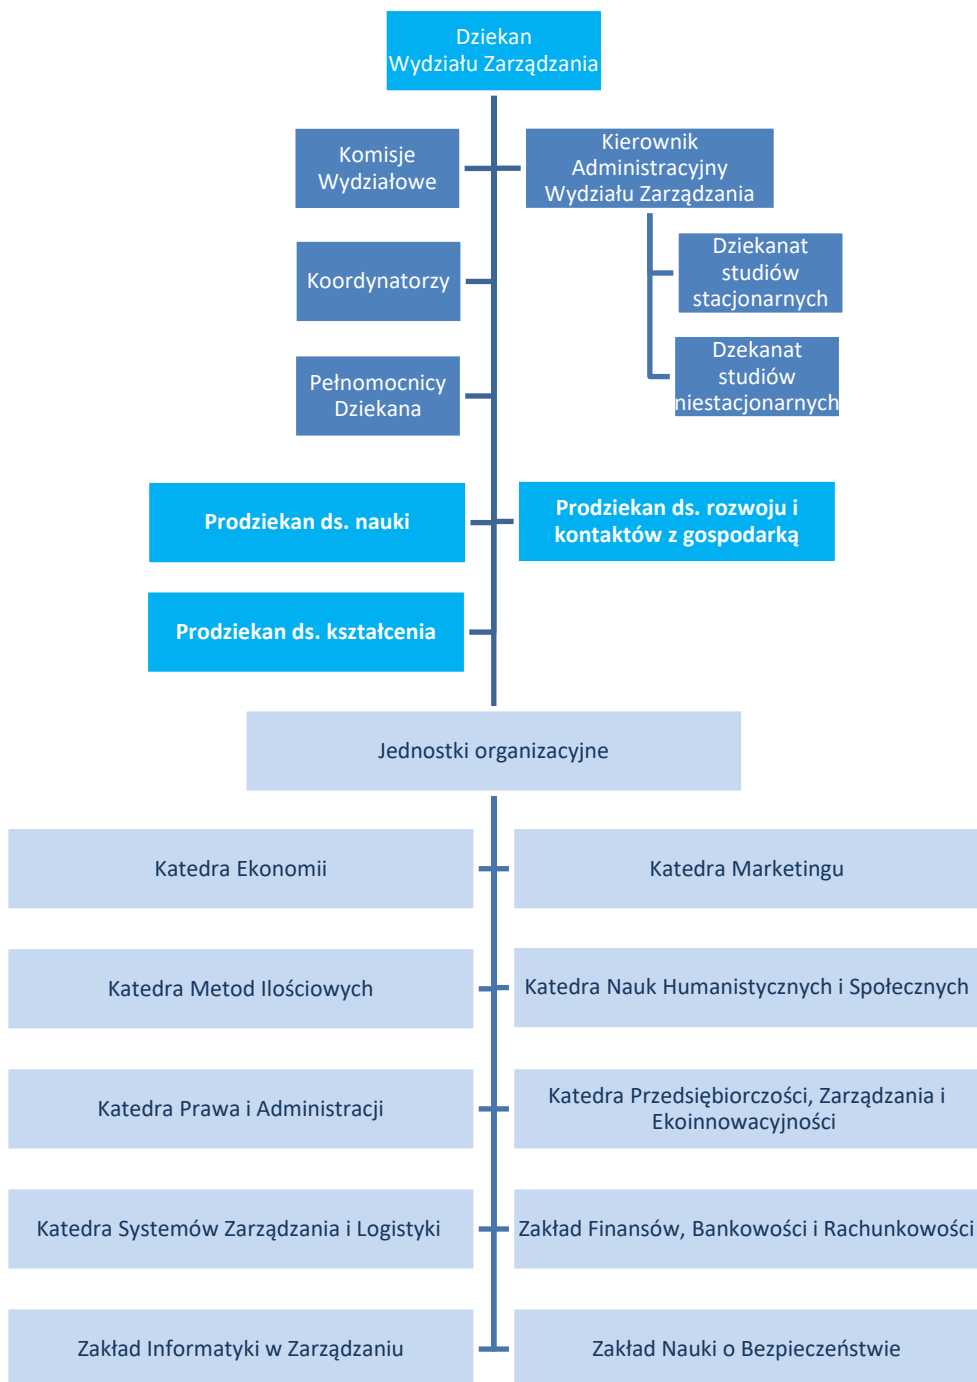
Dziekan
Wydziału Zarządzania

Komisje Wydziałowe

Kierownik Administracyjny Wydziału Zarządzania

Dziekanat studiów stacjonarnych

Dzekanat studiów niestacjonarnych

Koordynatorzy

Pełnomocnicy Dziekana

Prodziekan ds. nauki

Prodziekan ds. rozwoju i kontaktów z gospodarką

Prodziekan ds. kształcenia

Jednostki organizacyjne

Katedra Ekonomii

Katedra Marketingu

Katedra Metod Ilościowych

Katedra Nauk Humanistycznych i Społecznych

Katedra Prawa i Administracji

Katedra Przedsiębiorczości, Zarządzania i Ekoinnowacyjności

Katedra Systemów Zarządzania i Logistyki

Zakład Finansów, Bankowości i Rachunkowości

Zakład Informatyki w Zarządzaniu

Zakład Nauki o Bezpieczeństwie